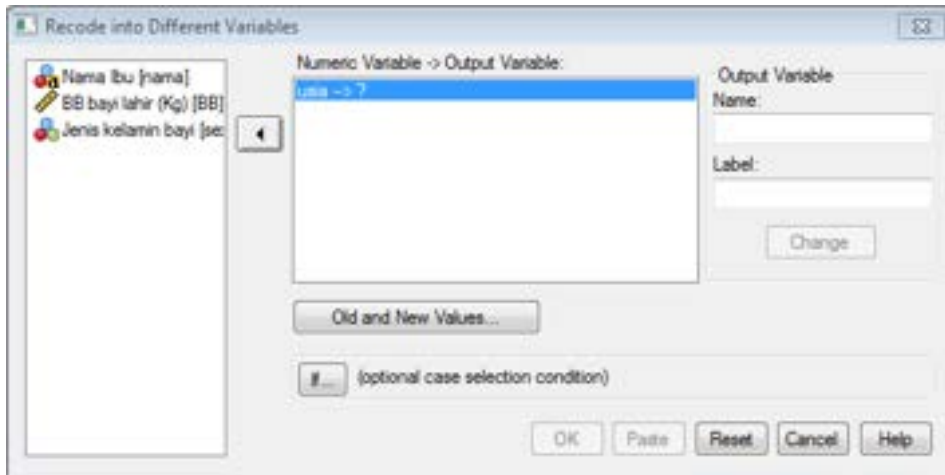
Recode into Different Variables

Nama Ibu [nama]
BB bayi lahir (Kg) [BB]
Jenis kelamin bayi [se

Numeric Variable -> Output Variable:
usia --> ?

Output Variable
Name:

Label:

Change

Old and New Values...

If... (optional case selection condition)

OK Paste Reset Cancel Help